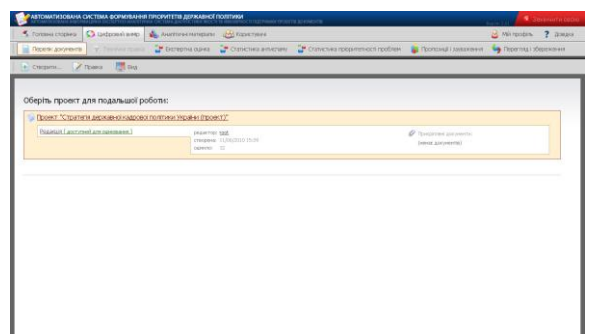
АВТОМАТИЗОВАНА СИСТЕМА ФОРМУВАННЯ ПРІОРИТЕТІВ ДЕРЖАВНОЇ ПОЛІТИКИ

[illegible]

Завершити вхід

Головна сторінка | Цифровий вибір | Аналітичні матеріали | Користувачі

Мій профіль | Довідка

Перелік документів | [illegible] | Експертна оцінка | Статистика анкетування | Статистика пріоритетності проблем | Пропозиції і зауваження | Перегляд і збереження

Створити... | Правка | Вид

Оберіть проект для подальшої роботи:

Проект "Стратегія державної кадрової політики України (проект)"

Редакція 1 (доступний для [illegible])

редактор: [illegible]
створено: 11/06/2010 15:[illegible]
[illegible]: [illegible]

Прикріплені документи:
(немає документів)